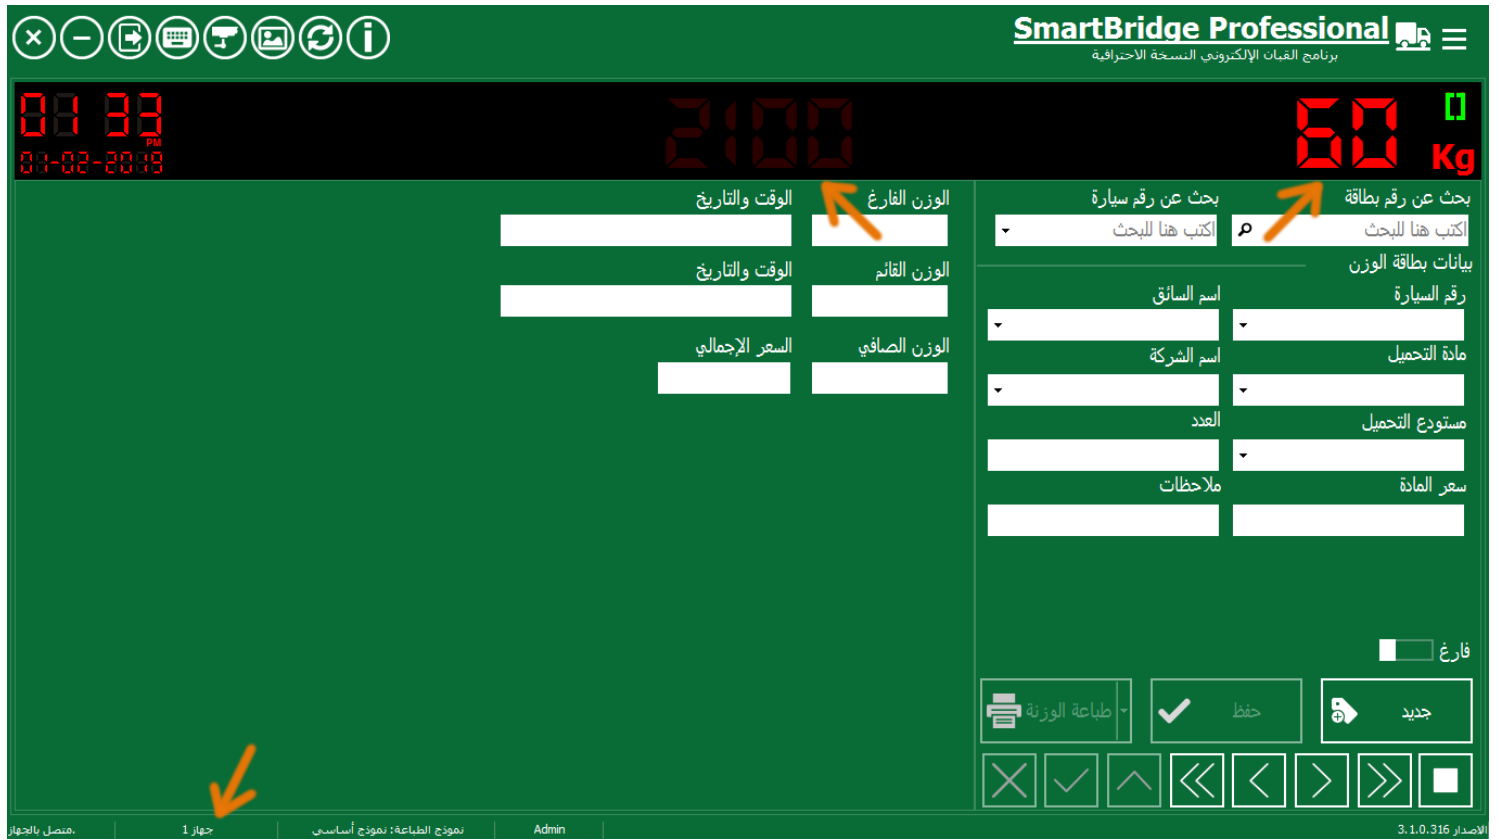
SmartBridge Professional
برنامج القبان الإلكتروني النسخة الاحترافية

08 33
PM
03-02-2019

2100

60
Kg

بحث عن رقم بطاقة
اكتب هنا للبحث
بحث عن رقم سيارة
اكتب هنا للبحث

الوزن الفارغ
الوقت والتاريخ
الوزن القائم
الوقت والتاريخ
الوزن الصافي
السعر الإجمالي

بيانات بطاقة الوزن
رقم السيارة
اسم السائق
مادة التحميل
اسم الشركة
مستودع التحميل
العدد
سعر المادة
ملاحظات

فارغ

جديد
حفظ
طباعة الوزنة

متصل بالجهاز.
جهاز 1
نموذج الطباعة: نموذج أساسي
Admin
الاصدار 3.1.0.316